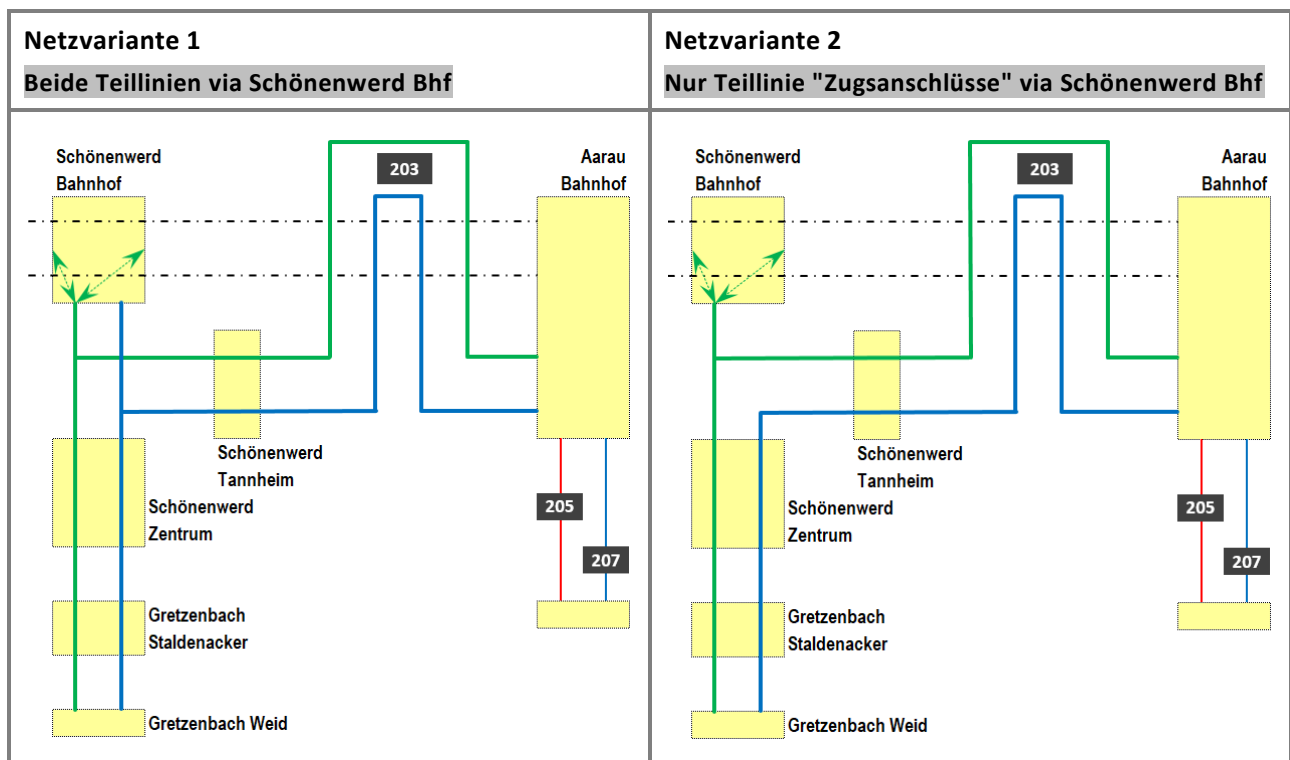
| Netzvariante 1 | Netzvariante 2 |
|---|---|
| Beide Teillinien via Schönenwerd Bhf | Nur Teillinie "Zugsanschlüsse" via Schönenwerd Bhf |

Schönenwerd Bahnhof

203

Aarau Bahnhof

Schönenwerd Tannheim

Schönenwerd Zentrum

205

207

Gretzenbach Staldenacker

Gretzenbach Weid

Schönenwerd Bahnhof

203

Aarau Bahnhof

Schönenwerd Tannheim

Schönenwerd Zentrum

205

207

Gretzenbach Staldenacker

Gretzenbach Weid